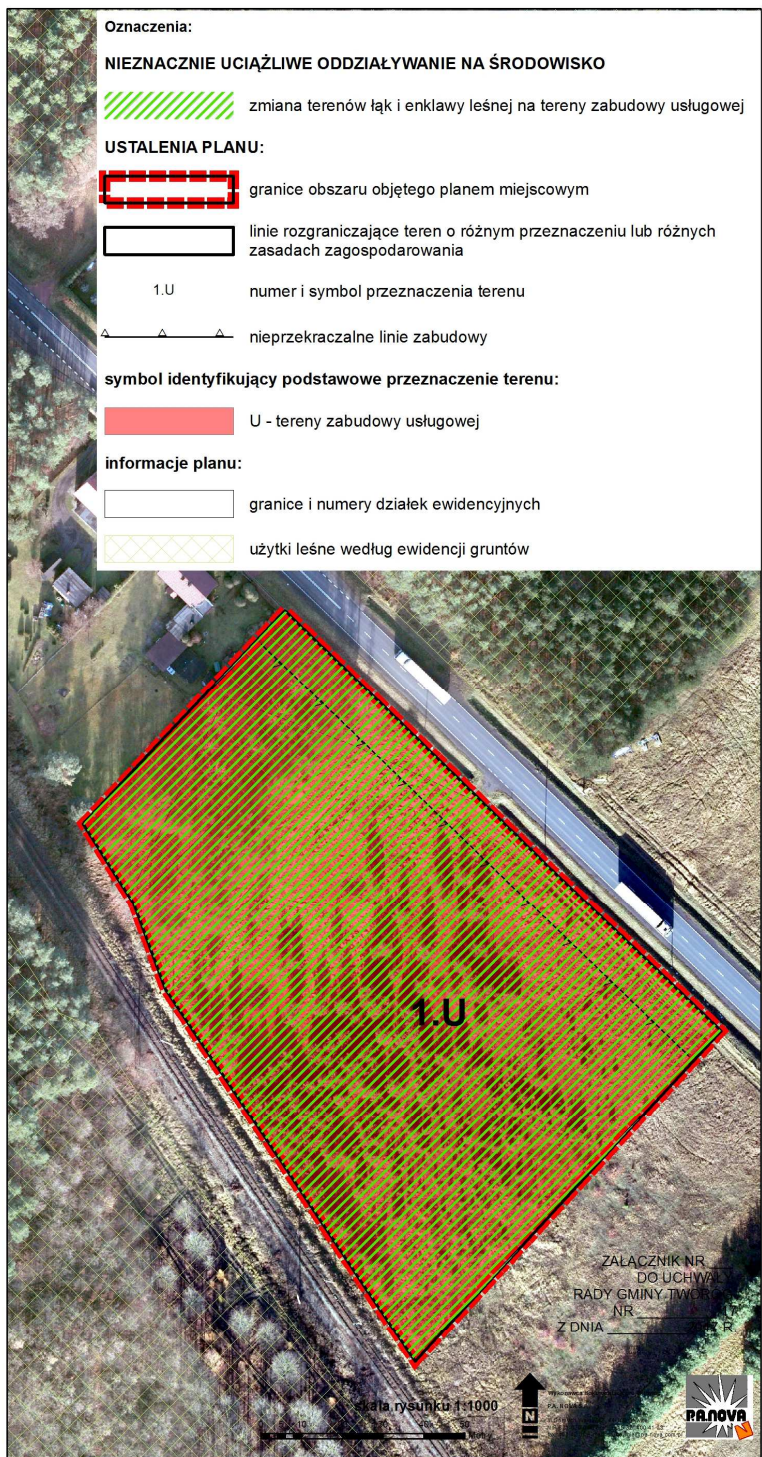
Oznaczenia:

NIEZNACZNIE UCIĄŻLIWE ODDZIAŁYWANIE NA ŚRODOWISKO

zmiana terenów łąk i enklawy leśnej na tereny zabudowy usługowej

USTALENIA PLANU:

granice obszaru objętego planem miejscowym

linie rozgraniczające teren o różnym przeznaczeniu lub różnych zasadach zagospodarowania

1.U

numer i symbol przeznaczenia terenu

nieprzekraczalne linie zabudowy

symbol identyfikujący podstawowe przeznaczenie terenu:

U - tereny zabudowy usługowej

informacje planu:

granice i numery działek ewidencyjnych

użytki leśne według ewidencji gruntów

1.U

ZAŁĄCZNIK NR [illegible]
DO UCHWAŁY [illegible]
RADY GMINY TWORO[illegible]
NR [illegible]
Z DNIA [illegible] R.

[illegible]kala rysunku 1:1000

10 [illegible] 50

N

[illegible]

P.A.NOVA